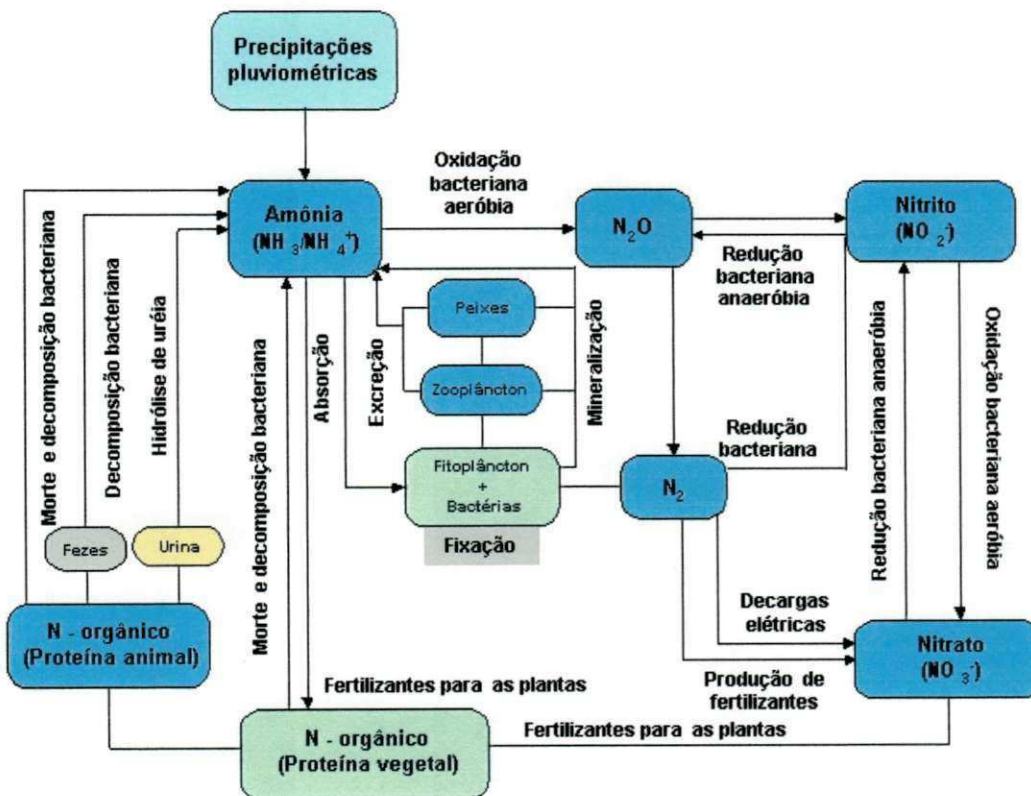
Precipitações pluviométricas

Oxidação bacteriana aeróbia

Amônia ($NH_3/NH_4^+$)

$N_2O$

Nitrito ($NO_2^-$)

Redução bacteriana anaeróbia

Morte e decomposição bacteriana

Decomposição bacteriana

Hidrólise de uréia

Morte e decomposição bacteriana

Absorção

Excreção

Peixes

Zooplâncton

Mineralização

Redução bacteriana anaeróbia

Oxidação bacteriana aeróbia

Redução bacteriana

Fitoplâncton + Bactérias

$N_2$

Fixação

Fezes

Urina

Decargas elétricas

N - orgânico (Proteína animal)

Nitrato ($NO_3^-$)

Fertilizantes para as plantas

Produção de fertilizantes

N - orgânico (Proteína vegetal)

Fertilizantes para as plantas